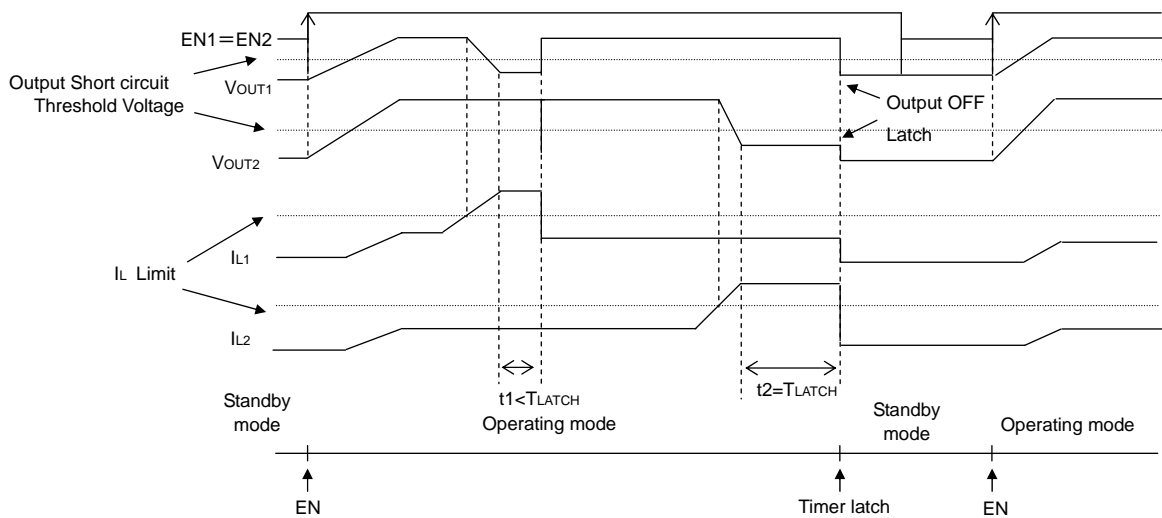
EN1＝EN2

Output Short circuit Threshold Voltage

$V_{OUT1}$

$V_{OUT2}$

Output OFF

Latch

$I_L$ Limit

$I_{L1}$

$I_{L2}$

t1<$T_{LATCH}$

t2=$T_{LATCH}$

Standby mode

Operating mode

Standby mode

Operating mode

EN

Timer latch

EN